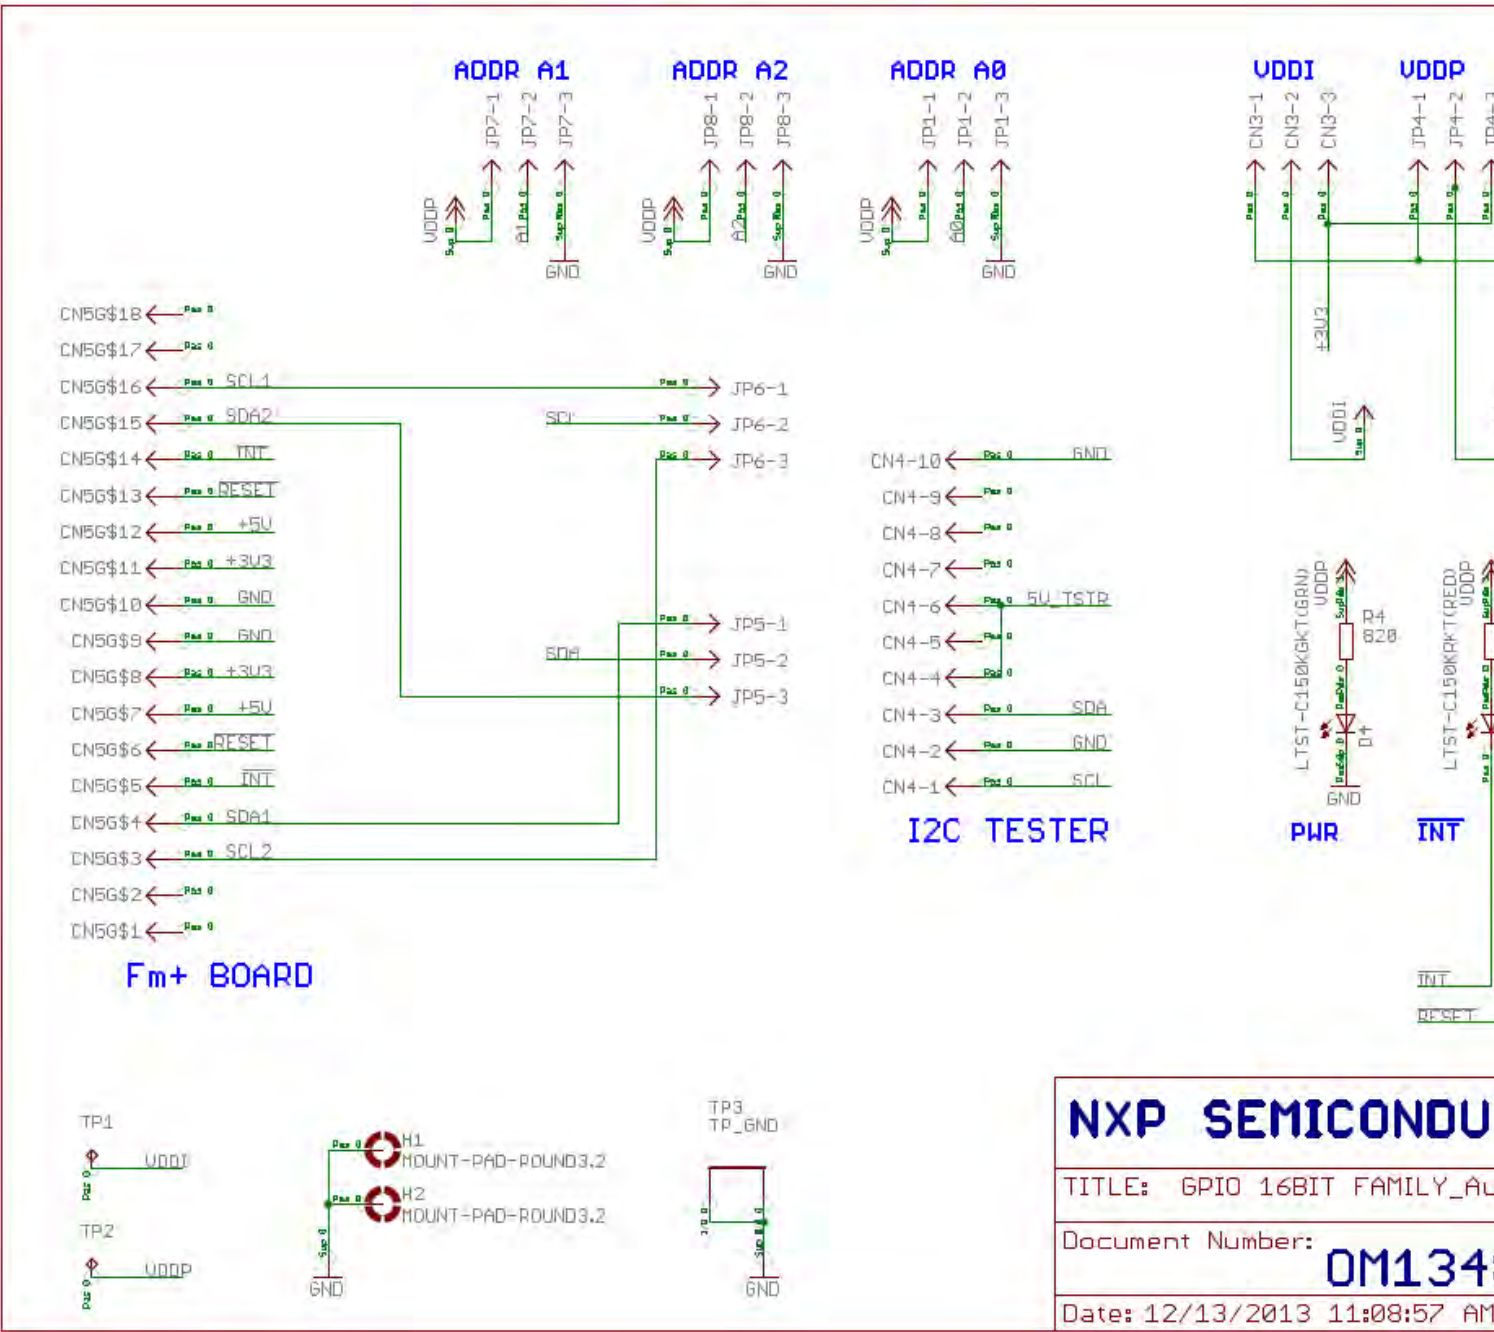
ADDR A1
JP7-1
JP7-2
JP7-3
VDDP
A1
GND

ADDR A2
JP8-1
JP8-2
JP8-3
VDDP
A2
GND

ADDR A0
JP1-1
JP1-2
JP1-3
VDDP
A0
GND

VDDI
CN3-1
CN3-2
CN3-3
+3V3
VDDI

VDDP
JP4-1
JP4-2

CN5G$18
CN5G$17
CN5G$16 SCL1
CN5G$15 SDA2
CN5G$14 INT
CN5G$13 RESET
CN5G$12 +5V
CN5G$11 +3V3
CN5G$10 GND
CN5G$9 GND
CN5G$8 +3V3
CN5G$7 +5V
CN5G$6 RESET
CN5G$5 INT
CN5G$4 SDA1
CN5G$3 SCL2
CN5G$2
CN5G$1
Fm+ BOARD

JP6-1
SCL JP6-2
JP6-3
JP5-1
SDA JP5-2
JP5-3

CN4-10 GND
CN4-9
CN4-8
CN4-7
CN4-6 5V_TSTR
CN4-5
CN4-4
CN4-3 SDA
CN4-2 GND
CN4-1 SCL
I2C TESTER

LTST-C150KGKT(GRN)
VDDP
R4
820
D4
GND
PWR

LTST-C150KRKT(RED)
VDDP
INT

INT
RESET

TP1
VDDI
TP2
VDDP

H1
MOUNT-PAD-ROUND3.2
H2
MOUNT-PAD-ROUND3.2
GND

TP3
TP_GND
GND

NXP SEMICONDU
TITLE: GPIO 16BIT FAMILY_A
Document Number:
OM134
Date: 12/13/2013 11:08:57 AM